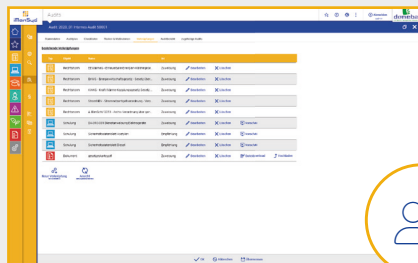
iMerSud

Audits

Audit 2020-21 Viermo Audit 00001

Zuständige Verfahrensdokumente

Bearbeiten
Löschen

Bearbeiten
Löschen

Bearbeiten
Löschen

Bearbeiten
Löschen

Bearbeiten
Löschen

Bearbeiten
Löschen

Bearbeiten
Löschen

Bearbeiten
Löschen

Bearbeiten
Löschen

Bearbeiten
Löschen

Speichern
Abbrechen
Übersicht

domeba